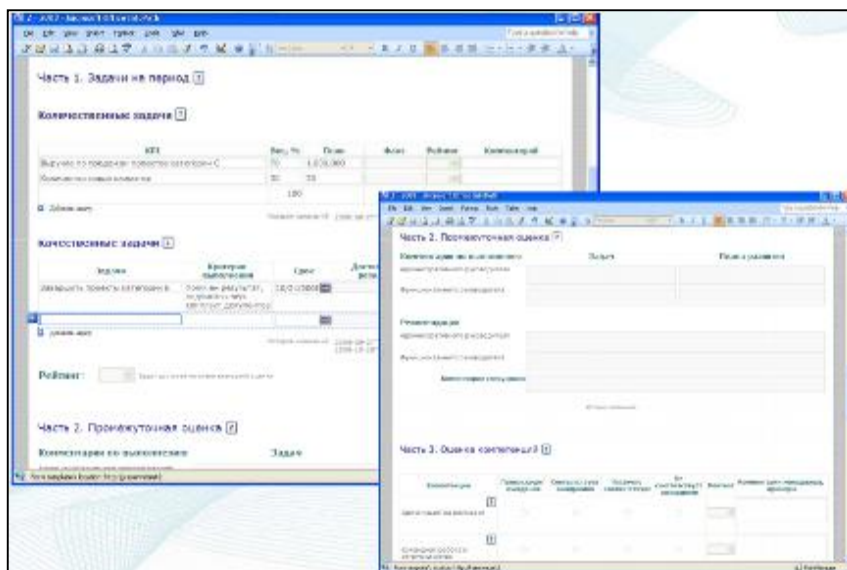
Часть 1. Задачи на период

Количественные задачи

| KPI | Вес, % | План | Факт | Рейтинг | Комментарий |
|---|---|---|---|---|---|
| Выручка по продажам проектов категории С | 70 | 1 000 000 | | | |
| Количество новых клиентов | 30 | 10 | | | |
| | 100 | | | | |

Добавить задачу

Качественные задачи

| Задача | Критерии выполнения | Срок | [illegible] |
|---|---|---|---|
| Завершить проекты категории В | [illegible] | 12/31/2008 | |

Добавить задачу

Рейтинг:

Часть 2. Промежуточная оценка

Комментарии по выполнению | Задачи

Часть 2. Промежуточная оценка

Комментарии по выполнению | Задачи | План и ожидания

Рекомендации

Комментарии сотрудника

Часть 3. Оценка компетенций

Компетенция